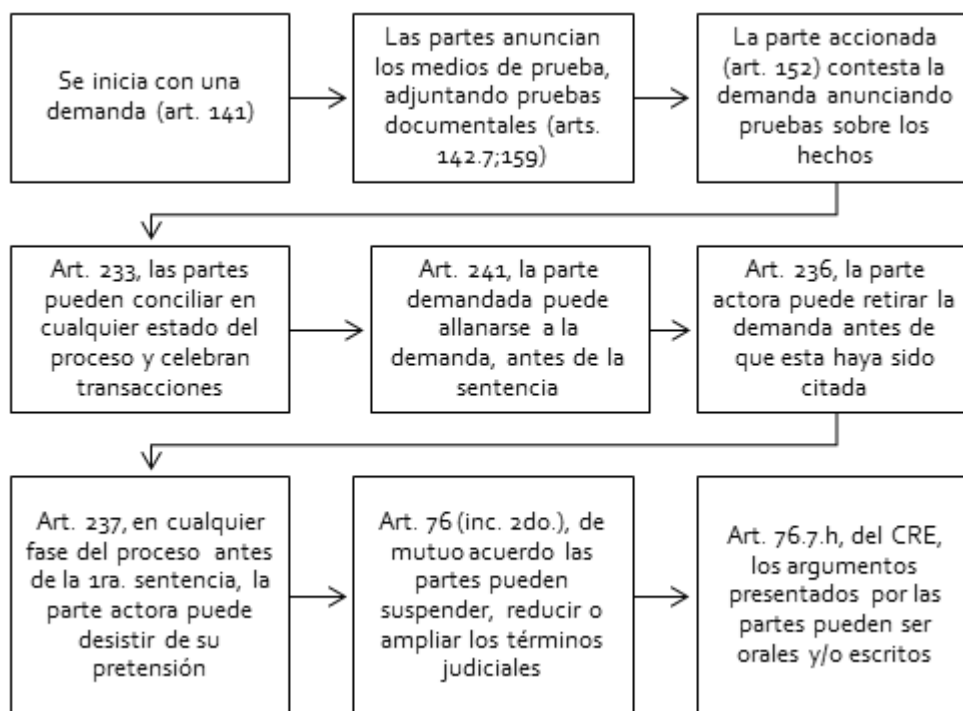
Se inicia con una demanda (art. 141)

Las partes anuncian los medios de prueba, adjuntando pruebas documentales (arts. 142.7;159)

La parte accionada (art. 152) contesta la demanda anunciando pruebas sobre los hechos

Art. 233, las partes pueden conciliar en cualquier estado del proceso y celebran transacciones

Art. 241, la parte demandada puede allanarse a la demanda, antes de la sentencia

Art. 236, la parte actora puede retirar la demanda antes de que esta haya sido citada

Art. 237, en cualquier fase del proceso antes de la 1ra. sentencia, la parte actora puede desistir de su pretensión

Art. 76 (inc. 2do.), de mutuo acuerdo las partes pueden suspender, reducir o ampliar los términos judiciales

Art. 76.7.h, del CRE, los argumentos presentados por las partes pueden ser orales y/o escritos